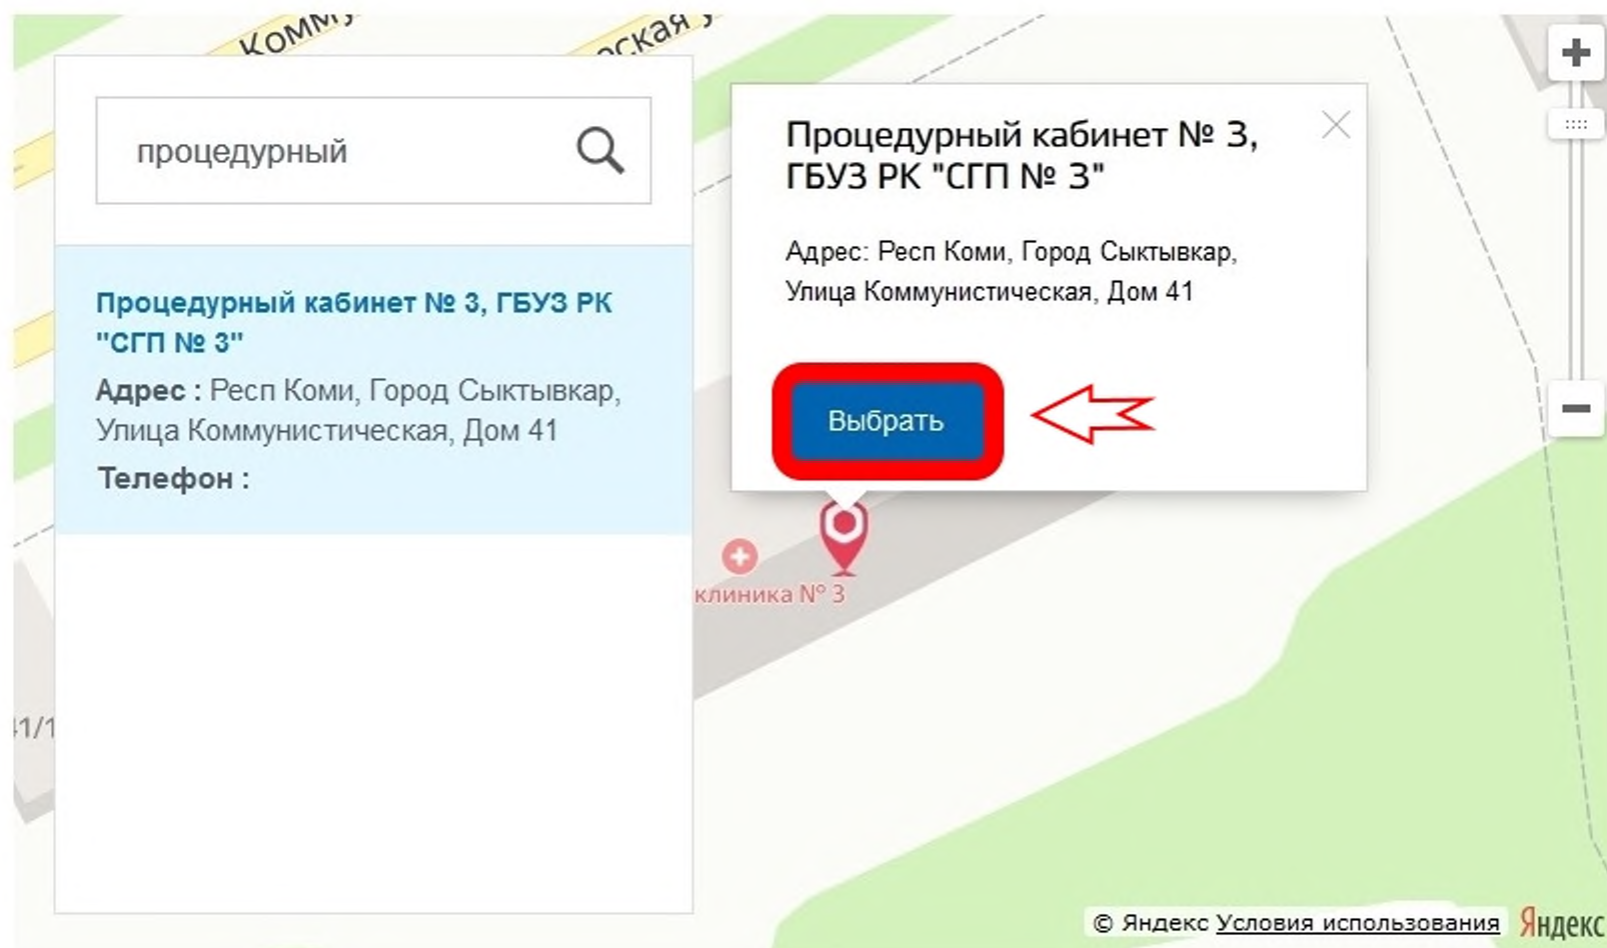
Комму
еская у

процедурный

Процедурный кабинет № 3, ГБУЗ РК "СГП № 3"
Адрес : Респ Коми, Город Сыктывкар, Улица Коммунистическая, Дом 41
Телефон :

Процедурный кабинет № 3, ГБУЗ РК "СГП № 3"

Адрес: Респ Коми, Город Сыктывкар, Улица Коммунистическая, Дом 41

Выбрать

клиника № 3

41/1

© Яндекс Условия использования Яндекс